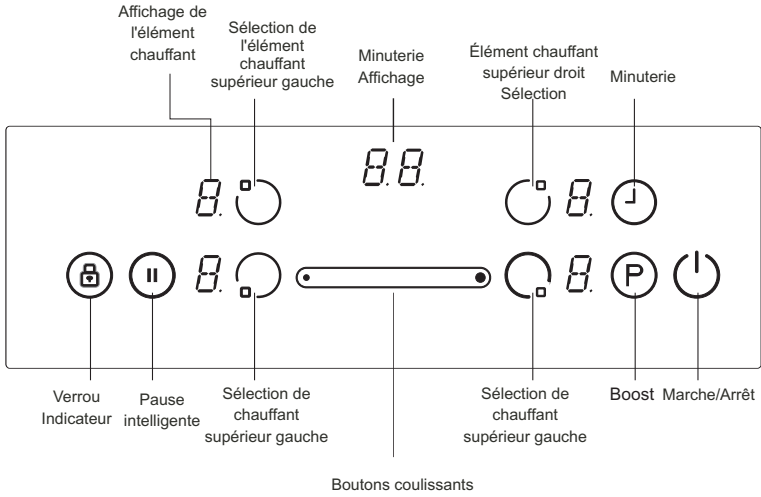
Affichage de l'élément chauffant

Sélection de l'élément chauffant supérieur gauche

Minuterie Affichage

Élément chauffant supérieur droit Sélection

Minuterie

8.

88.

8.

8.

8.

P

Verrou Indicateur

Pause intelligente

Sélection de chauffant supérieur gauche

Sélection de chauffant supérieur gauche

Boost

Marche/Arrêt

Boutons coulissants